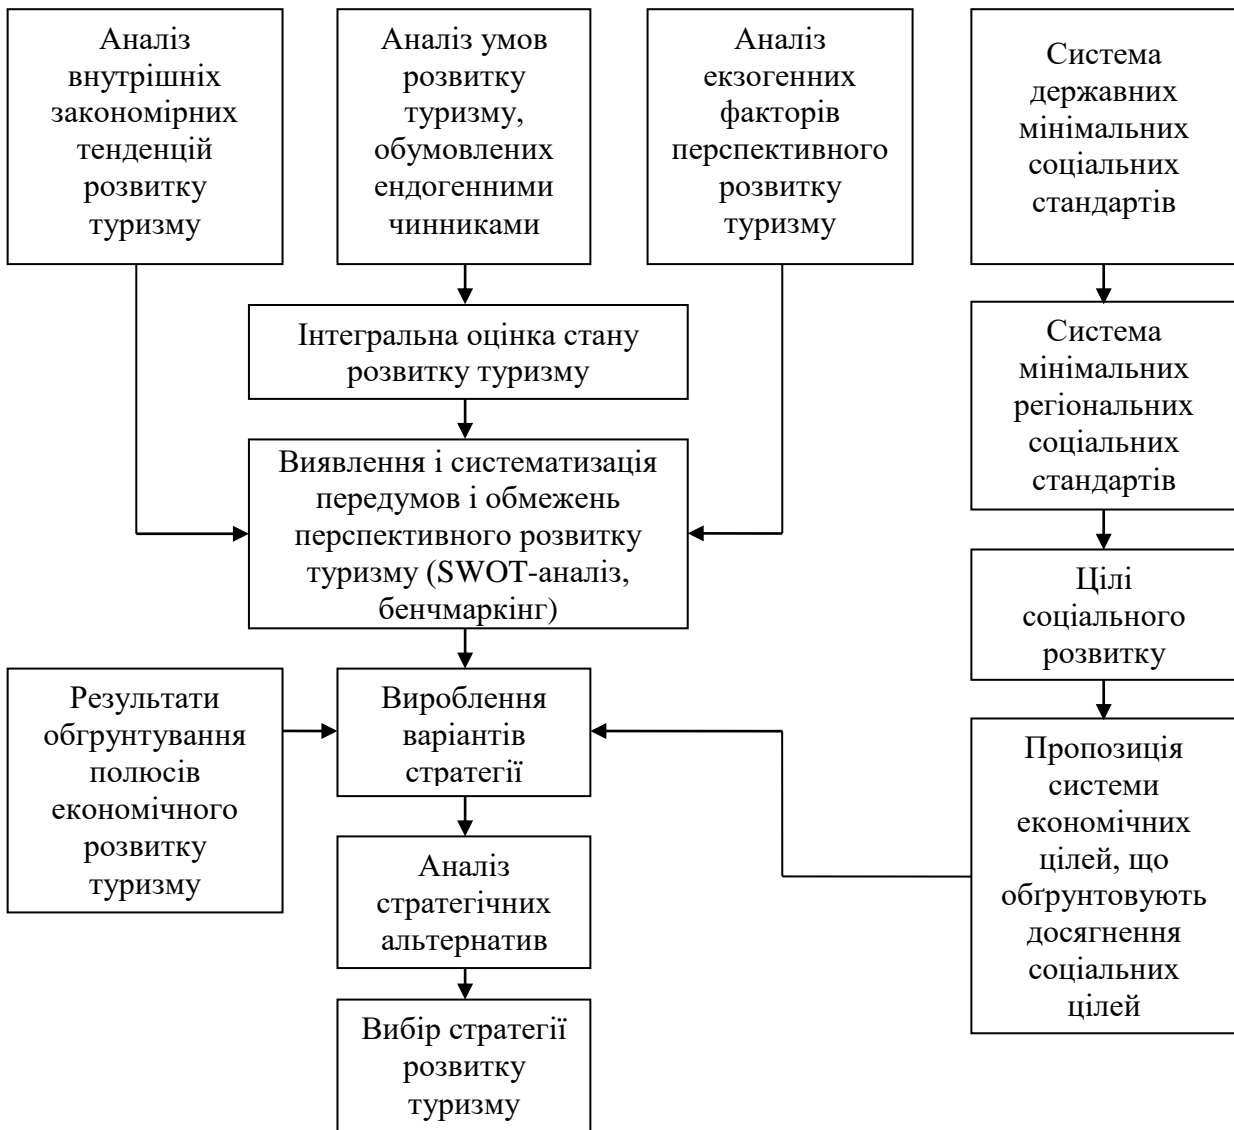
Аналіз внутрішніх закономірних тенденцій розвитку туризму

Аналіз умов розвитку туризму, обумовлених ендогенними чинниками

Аналіз екзогенних факторів перспективного розвитку туризму

Система державних мінімальних соціальних стандартів

Інтегральна оцінка стану розвитку туризму

Система мінімальних регіональних соціальних стандартів

Виявлення і систематизація передумов і обмежень перспективного розвитку туризму (SWOT-аналіз, бенчмаркінг)

Цілі соціального розвитку

Результати обгрунтування полюсів економічного розвитку туризму

Вироблення варіантів стратегії

Пропозиція системи економічних цілей, що обґрунтовують досягнення соціальних цілей

Аналіз стратегічних альтернатив

Вибір стратегії розвитку туризму